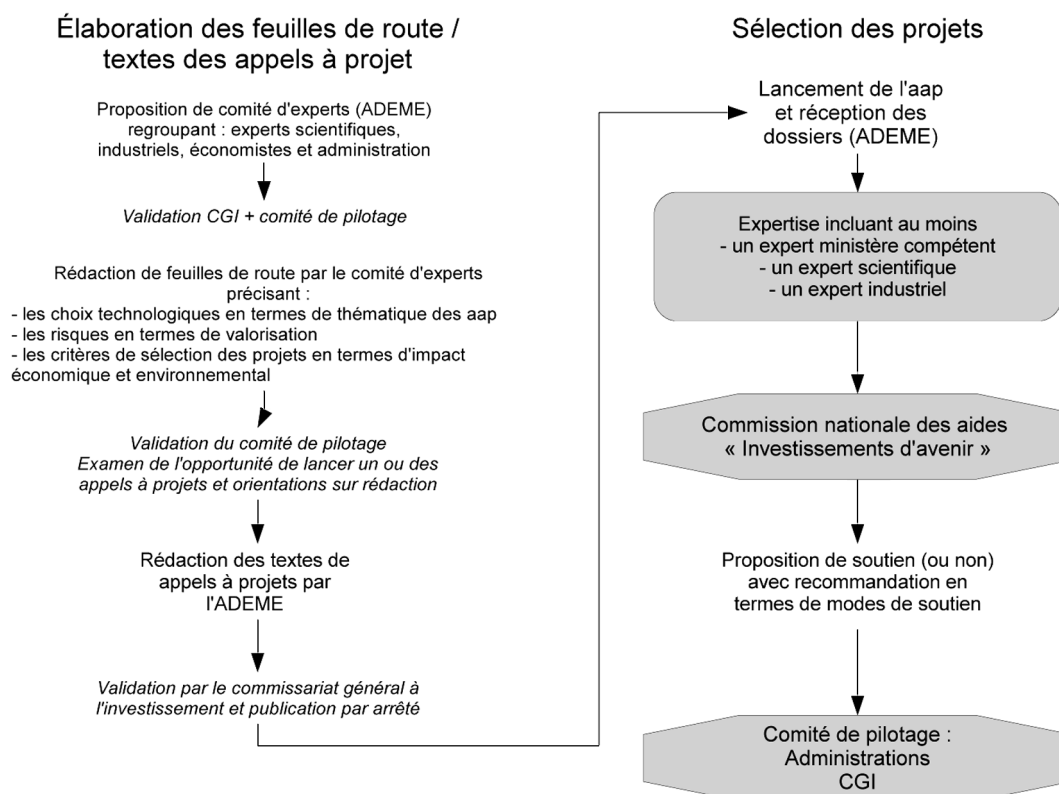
Élaboration des feuilles de route / textes des appels à projet

Proposition de comité d'experts (ADEME) regroupant : experts scientifiques, industriels, économistes et administration

*Validation CGI + comité de pilotage*

Rédaction de feuilles de route par le comité d'experts précisant :
- les choix technologiques en termes de thématique des aap
- les risques en termes de valorisation
- les critères de sélection des projets en termes d'impact économique et environnemental

*Validation du comité de pilotage*
*Examen de l'opportunité de lancer un ou des appels à projets et orientations sur rédaction*

Rédaction des textes de appels à projets par l'ADEME

*Validation par le commissariat général à l'investissement et publication par arrêté*

Sélection des projets

Lancement de l'aap et réception des dossiers (ADEME)

Expertise incluant au moins
- un expert ministère compétent
- un expert scientifique
- un expert industriel

Commission nationale des aides « Investissements d'avenir »

Proposition de soutien (ou non) avec recommandation en termes de modes de soutien

Comité de pilotage :
Administrations
CGI